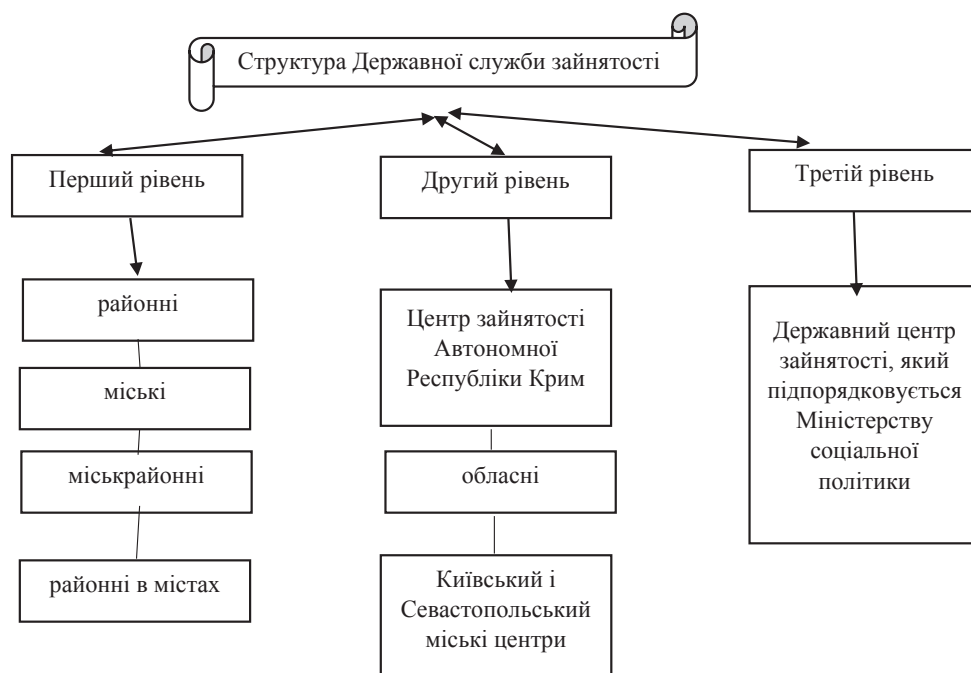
Структура Державної служби зайнятості

Перший рівень

районні

міські

міськрайонні

районні в містах

Другий рівень

Центр зайнятості Автономної Республіки Крим

обласні

Київський і Севастопольський міські центри

Третій рівень

Державний центр зайнятості, який підпорядковується Міністерству соціальної політики